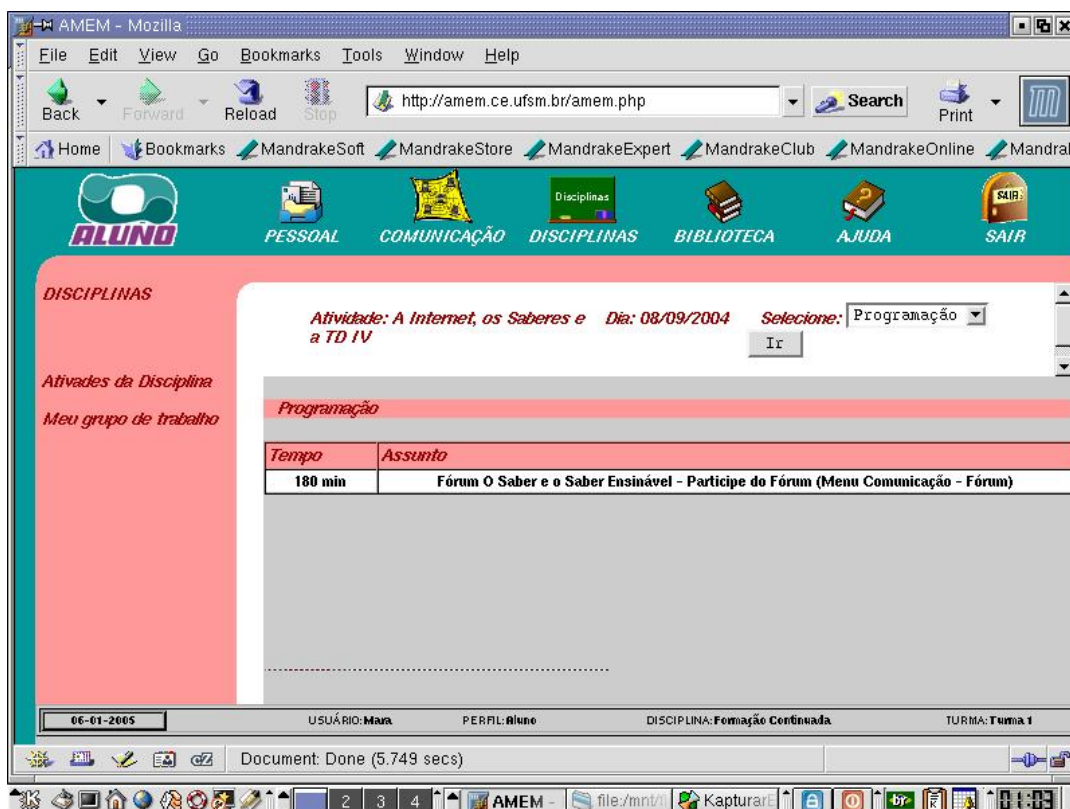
AMEM - Mozilla

File Edit View Go Bookmarks Tools Window Help

Back Forward Reload Stop http://amem.ce.ufsm.br/amem.php Search Print

Home Bookmarks MandrakeSoft MandrakeStore MandrakeExpert MandrakeClub MandrakeOnline Mandral

ALUNO PESSOAL COMUNICAÇÃO Disciplinas DISCIPLINAS BIBLIOTECA AJUDA SAIR SAIR

DISCIPLINAS

Ativades da Disciplina

Meu grupo de trabalho

Atividade: A Internet, os Saberes e a TD IV Dia: 08/09/2004 Selecione: Programação

Ir

Programação

| Tempo | Assunto |
|---|---|
| 180 min | Fórum O Saber e o Saber Ensinável - Participe do Fórum (Menu Comunicação - Fórum) |

06-01-2005 USUÁRIO: Mara PERFIL: Aluno DISCIPLINA: Formação Continuada TURMA: Turma 1

Document: Done (5.749 secs)

2 3 4 AMEM - file:/mnt/ KapturarE